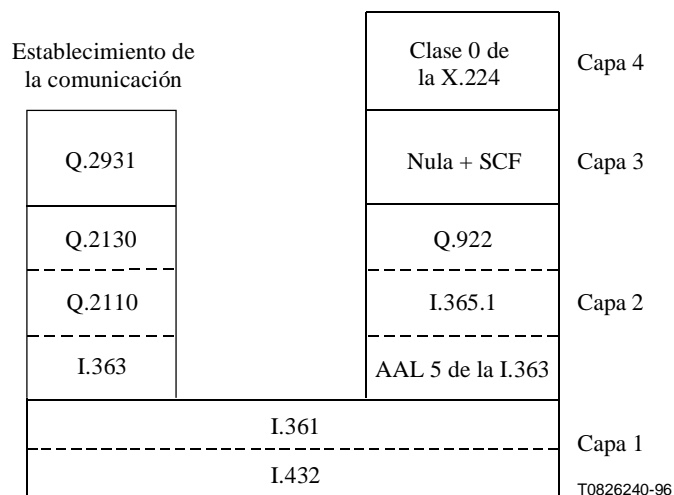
Establecimiento de la comunicación

| Q.2931 |
|---|
| Q.2130 |
| Q.2110 |
| I.363 |

| Clase 0 de la X.224 | Capa 4 |
|---|---|
| Nula + SCF | Capa 3 |
| Q.922 | |
| I.365.1 | Capa 2 |
| AAL 5 de la I.363 | |

I.361

I.432

Capa 1

T0826240-96